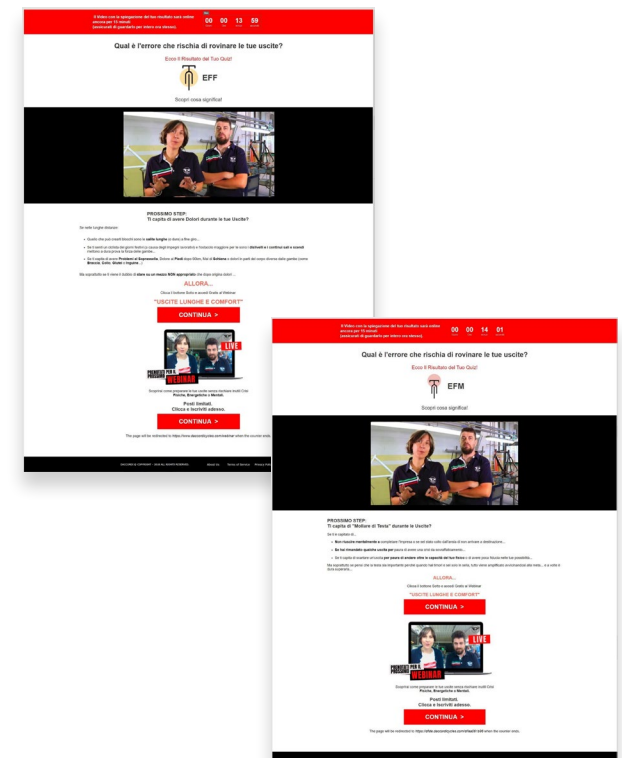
Il Video con la spiegazione del tuo risultato sarà online ancora per 15 minuti
(assicurati di guardarlo per intero ora stesso).

00 00 13 59

Qual è l'errore che rischia di rovinare le tue uscite?

Ecco il Risultato del Tuo Quiz!

EFF

Scopri cosa significa!

PROSSIMO STEP:
Ti capita di avere Dolori durante le tue Uscite?

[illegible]

ALLORA...

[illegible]

"USCITE LUNGHE E COMFORT"

CONTINUA >

PREPARATI PER IL PROSSIMO WEBINAR

LIVE

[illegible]

Posti limitati.
Clicca e iscriviti adesso.

CONTINUA >

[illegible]

Il Video con la spiegazione del tuo risultato sarà online ancora per 15 minuti
(assicurati di guardarlo per intero ora stesso).

00 00 14 01

Qual è l'errore che rischia di rovinare le tue uscite?

Ecco il Risultato del Tuo Quiz!

EFM

Scopri cosa significa!

PROSSIMO STEP:
Ti capita di "Mollare di Testa" durante le Uscite?

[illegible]

ALLORA...

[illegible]

"USCITE LUNGHE E COMFORT"

CONTINUA >

PREPARATI PER IL PROSSIMO WEBINAR

LIVE

Scoprirai come prepararsi in tue uscite senza rischiare molti Cosi Pesiche, Energetiche e Mentali.

Posti limitati.
Clicca e iscriviti adesso.

CONTINUA >

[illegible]